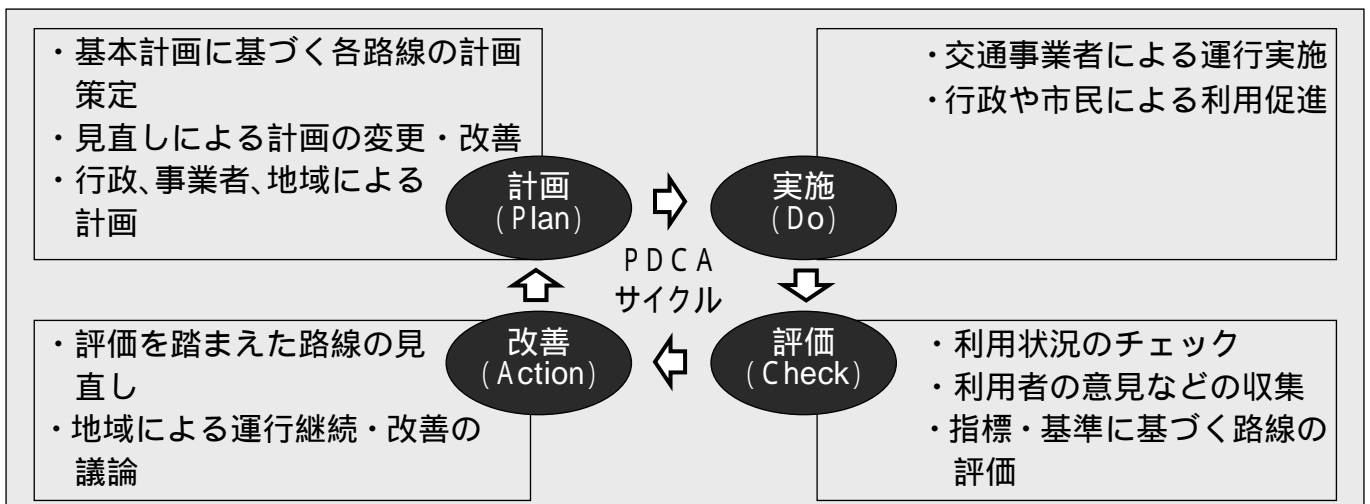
・基本計画に基づく各路線の計画策定
・見直しによる計画の変更・改善
・行政、事業者、地域による計画

計画
(Plan)

実施
(Do)

・交通事業者による運行実施
・行政や市民による利用促進

PDCA
サイクル

・評価を踏まえた路線の見直し
・地域による運行継続・改善の議論

改善
(Action)

評価
(Check)

・利用状況のチェック
・利用者の意見などの収集
・指標・基準に基づく路線の評価